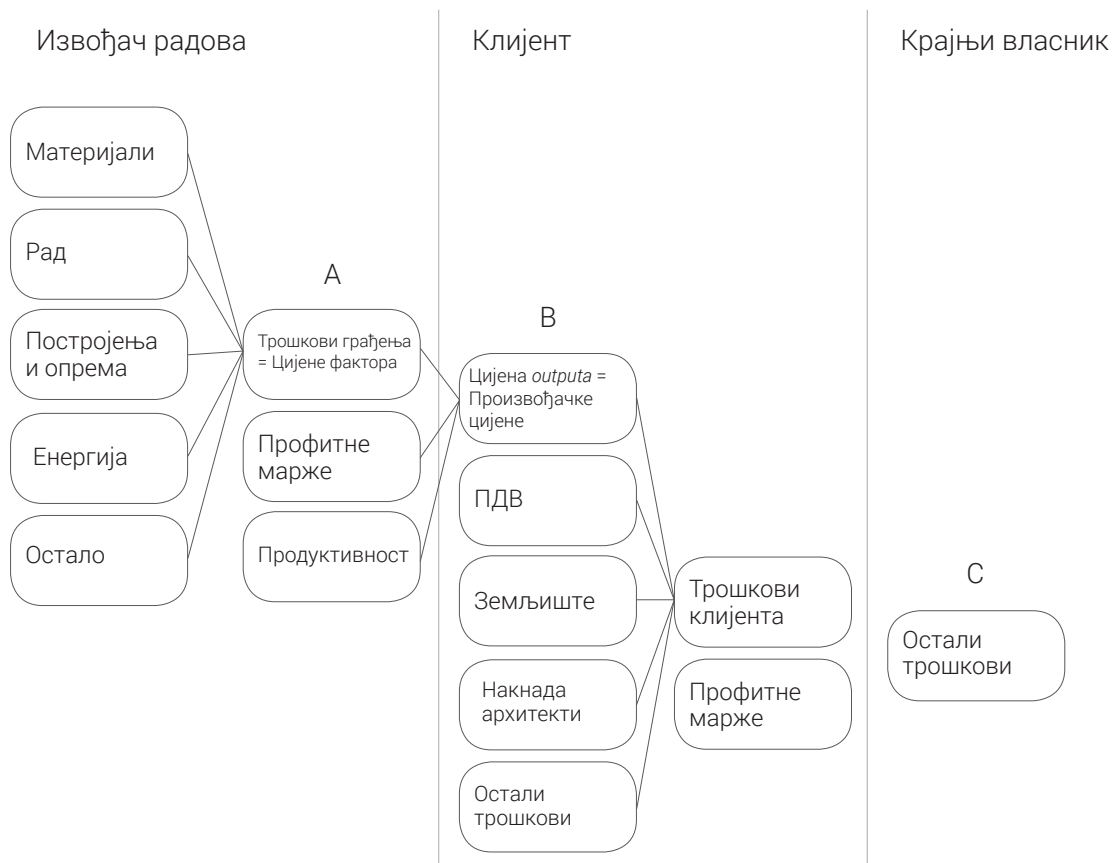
Извођач радова

Клијент

Крајњи власник

Материјали

Рад

Постројења и опрема

Енергија

Остало

A

Трошкови грађења = Цијене фактора

Профитне марже

Продуктивност

B

Цијена *outputa* = Произвођачке цијене

ПДВ

Земљиште

Накнада архитекти

Остали трошкови

Трошкови клијента

Профитне марже

C

Остали трошкови